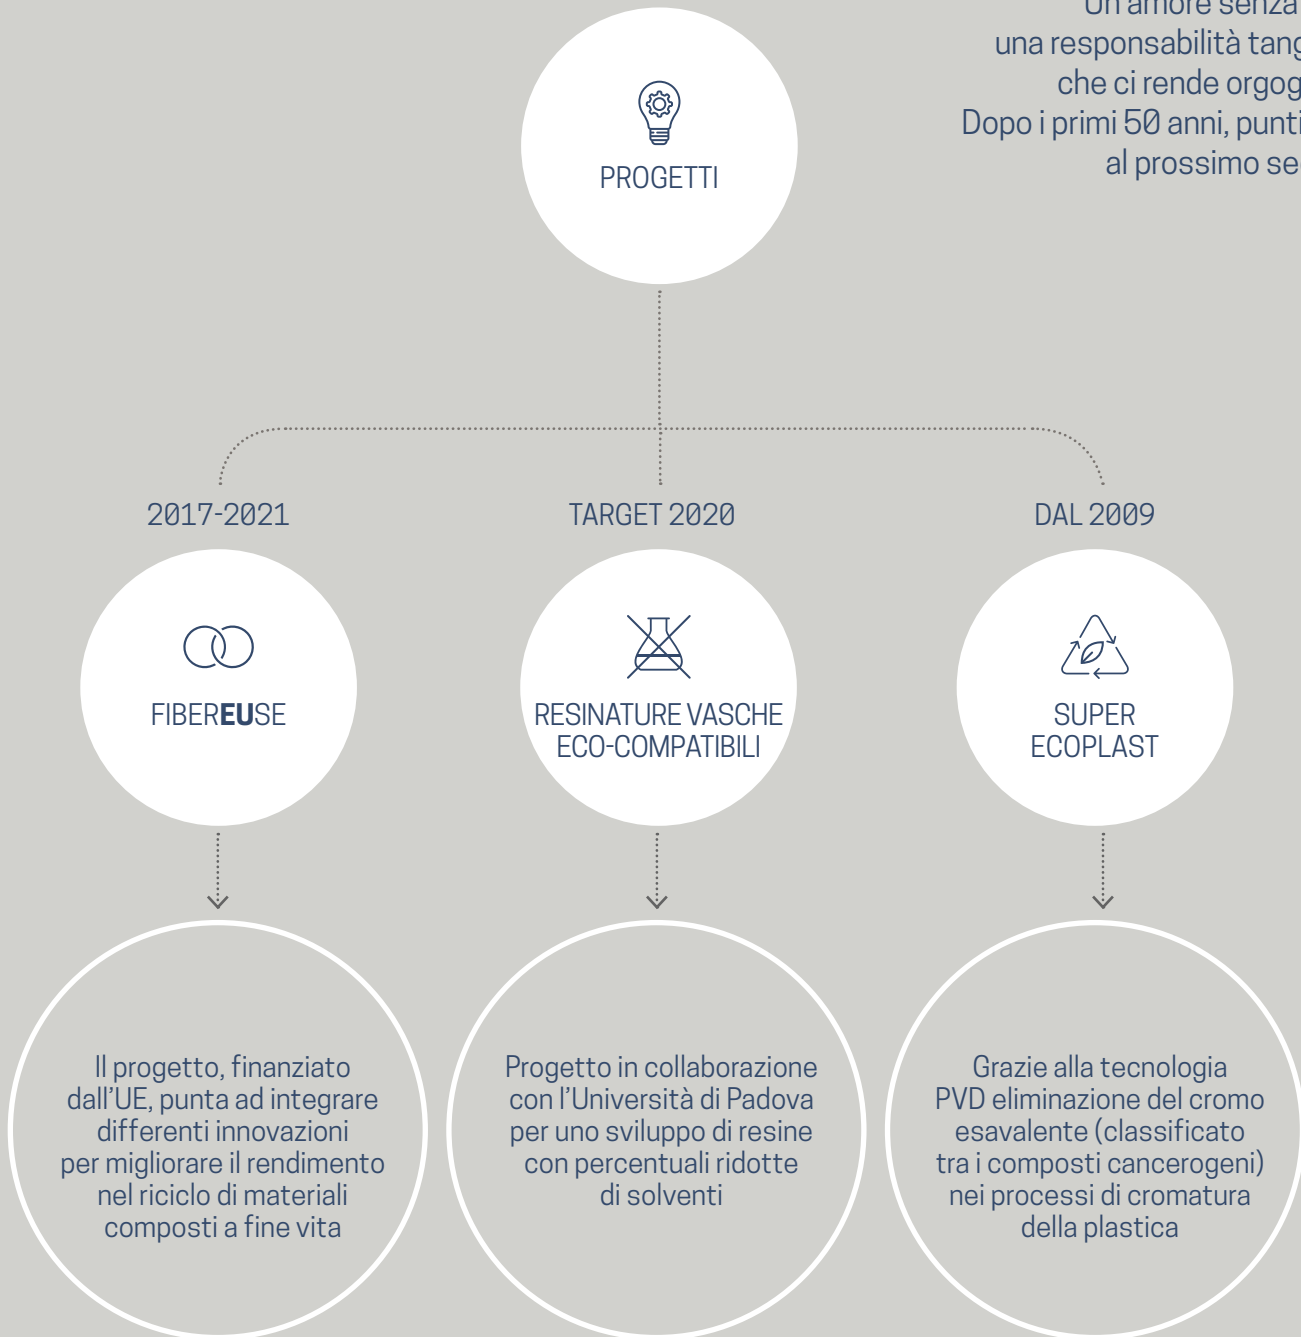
Un amore senza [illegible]
una responsabilità tang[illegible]
che ci rende orgog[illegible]
Dopo i primi 50 anni, punti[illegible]
al prossimo se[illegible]

PROGETTI

2017-2021

FIBER**EU**SE

Il progetto, finanziato dall'UE, punta ad integrare differenti innovazioni per migliorare il rendimento nel riciclo di materiali composti a fine vita

TARGET 2020

RESINATURE VASCHE ECO-COMPATIBILI

Progetto in collaborazione con l'Università di Padova per uno sviluppo di resine con percentuali ridotte di solventi

DAL 2009

SUPER ECOPLAST

Grazie alla tecnologia PVD eliminazione del cromo esavalente (classificato tra i composti cancerogeni) nei processi di cromatura della plastica